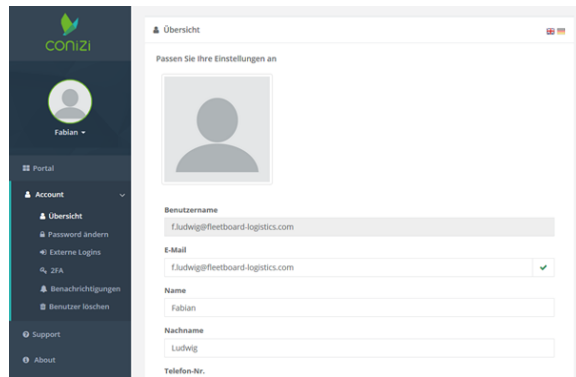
conizi

Fabian

Portal

Account

Übersicht

Password ändern

Externe Logins

2FA

Benachrichtigungen

Benutzer löschen

Support

About

Übersicht

Passen Sie Ihre Einstellungen an

Benutzername

f.ludwig@fleetboard-logistics.com

E-Mail

f.ludwig@fleetboard-logistics.com

Name

Fabian

Nachname

Ludwig

Telefon-Nr.